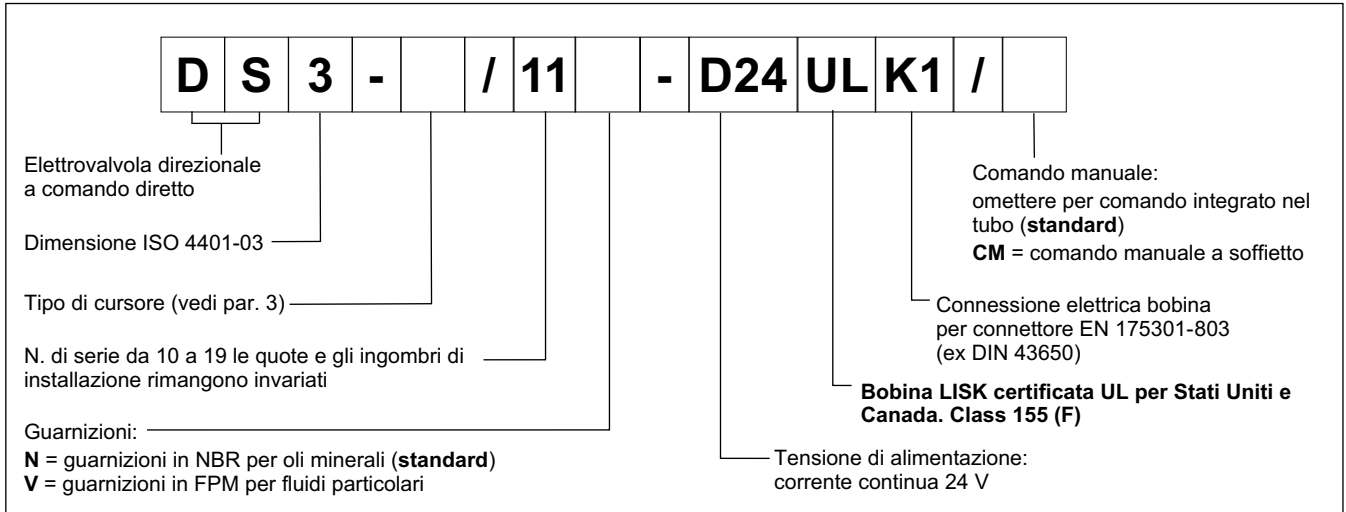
| D | S | 3 | - | | / | 11 | | - | D24 | UL | K1 | / | |
|---|---|---|---|---|---|---|---|---|---|---|---|---|---|

Elettrovalvola direzionale a comando diretto

Dimensione ISO 4401-03

Tipo di cursore (vedi par. 3)

N. di serie da 10 a 19 le quote e gli ingombri di installazione rimangono invariati

Guarnizioni:
**N** = guarnizioni in NBR per oli minerali (**standard**)
**V** = guarnizioni in FPM per fluidi particolari

Comando manuale:
omettere per comando integrato nel tubo (**standard**)
**CM** = comando manuale a soffietto

Connessione elettrica bobina per connettore EN 175301-803 (ex DIN 43650)

**Bobina LISK certificata UL per Stati Uniti e Canada. Class 155 (F)**

Tensione di alimentazione: corrente continua 24 V